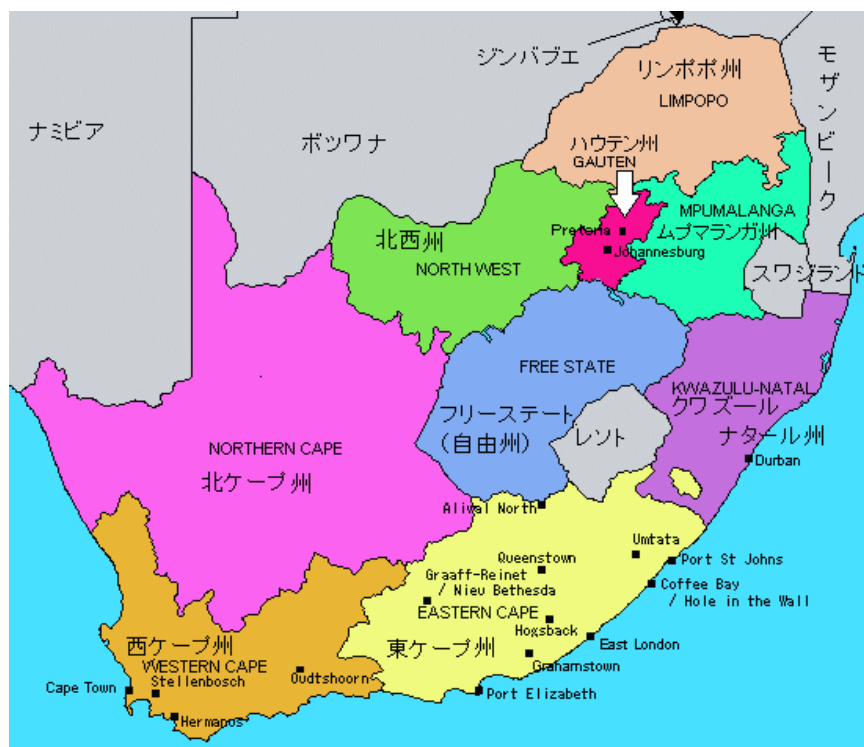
ジンバブエ

リンポポ州
LIMPOPO

モザンビーク

ナミビア

ボッワナ

ハウテン州
GAUTEN

MPUMALANGA
ムプマランガ州

Pretoria
Johannesburg

北西州
NORTH WEST

スワジランド

FREE STATE

フリーステート
(自由州)

レソト

KWAZULU-NATAL
クワズール
ナタール州

Durban

NORTHERN CAPE
北ケープ州

Aliwal North

Umtata
Port St Johns
Queenstown
Graaff-Reinet / Nieu Bethesda
Coffee Bay / Hole in the Wall
EASTERN CAPE
Hogsback
East London
東ケープ州
Grahamstown

西ケープ州
WESTERN CAPE
Stellenbosch
Oudtshoorn
Cape Town
Hermanus
Port Elizabeth